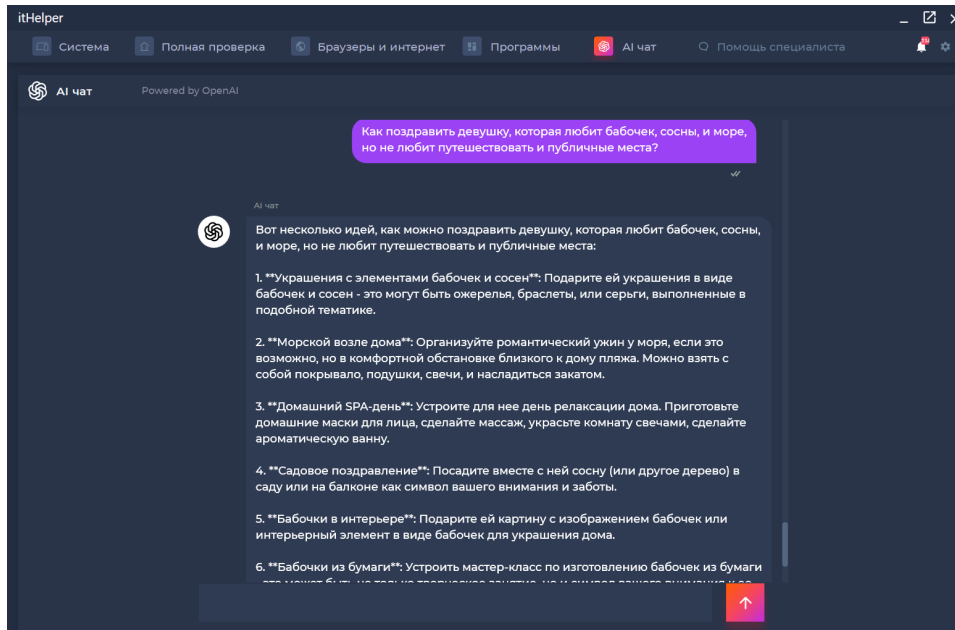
itHelper

Система Полная проверка Браузеры и интернет Программы AI чат Помощь специалиста

AI чат Powered by OpenAI

Как поздравить девушку, которая любит бабочек, сосны, и море, но не любит путешествовать и публичные места?

AI чат

Вот несколько идей, как можно поздравить девушку, которая любит бабочек, сосны, и море, но не любит путешествовать и публичные места:

1. **Украшения с элементами бабочек и сосен**: Подарите ей украшения в виде бабочек и сосен - это могут быть ожерелья, браслеты, или серьги, выполненные в подобной тематике.

2. **Морской возле дома**: Организуйте романтический ужин у моря, если это возможно, но в комфортной обстановке близкого к дому пляжа. Можно взять с собой покрывало, подушки, свечи, и насладиться закатом.

3. **Домашний SPA-день**: Устроите для нее день релаксации дома. Приготовьте домашние маски для лица, сделайте массаж, украсьте комнату свечами, сделайте ароматическую ванну.

4. **Садовое поздравление**: Посадите вместе с ней сосну (или другое дерево) в саду или на балконе как символ вашего внимания и заботы.

5. **Бабочки в интерьере**: Подарите ей картину с изображением бабочек или интерьерный элемент в виде бабочек для украшения дома.

6. **Бабочки из бумаги**: Устроить мастер-класс по изготовлению бабочек из бумаги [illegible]